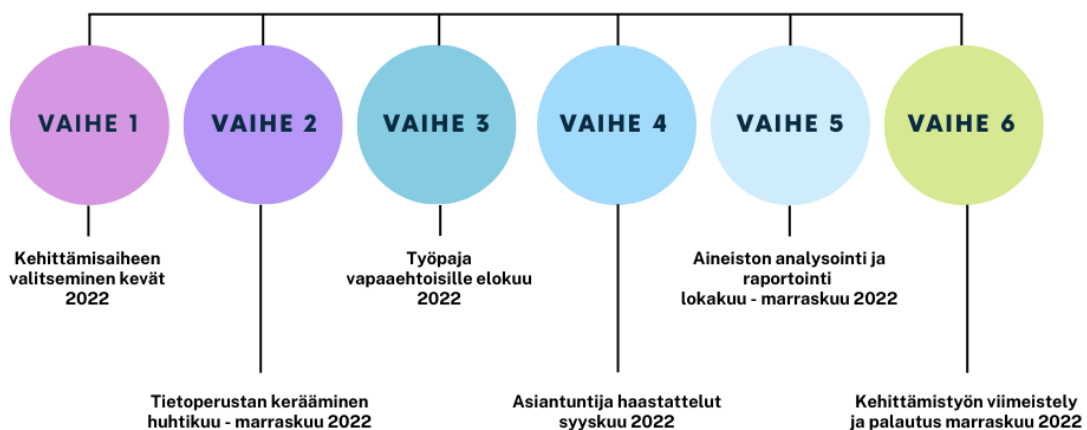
VAIHE 1

VAIHE 2

VAIHE 3

VAIHE 4

VAIHE 5

VAIHE 6

Kehittämisaiheen valitseminen kevät 2022

Tietoperustan kerääminen huhtikuu - marraskuu 2022

Työpaja vapaaehtoisille elokuu 2022

Asiantuntija haastattelut syyskuu 2022

Aineiston analysointi ja raportointi lokakuu - marraskuu 2022

Kehittämistyön viimeistely ja palautus marraskuu 2022